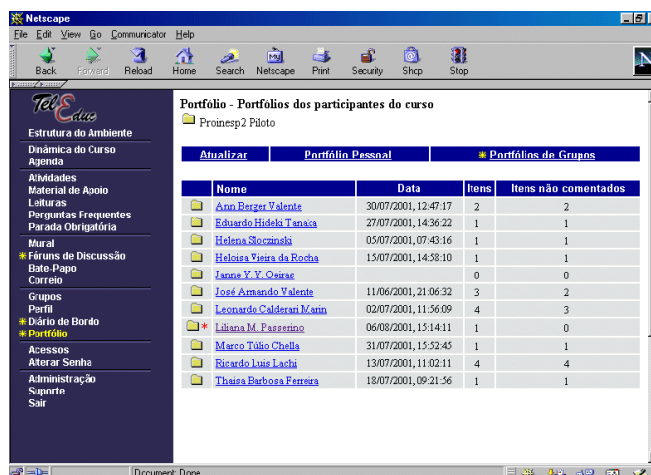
Netscape

File Edit View Go Communicator Help

Back Forward Reload Home Search Netscape Print Security Shop Stop

TelEduc

Estrutura do Ambiente

Dinâmica do Curso
Agenda

Atividades
Material de Apoio
Leituras
Perguntas Frequentes
Parada Obrigatória

Mural
Fóruns de Discussão
Bate-Papo
Correio

Grupos
Perfil
Diário de Bordo
Portfólio

Acessos
Alterar Senha

Administração
Suporte
Sair

Portfólio - Portfólios dos participantes do curso

Proinesp2 Piloto

Atualizar | Portfólio Pessoal | Portfólios de Grupos

| | Nome | Data | Itens | Itens não comentados |
|---|---|---|---|---|
| | Ann Berger Valente | 30/07/2001, 12:47:17 | 2 | 2 |
| | Eduardo Hideki Tanaka | 27/07/2001, 14:36:22 | 1 | 1 |
| | Helena Sloczinski | 05/07/2001, 07:43:16 | 1 | 1 |
| | Heloisa Vieira da Rocha | 15/07/2001, 14:58:10 | 1 | 1 |
| | Janne Y. Y. Oeiras | | 0 | 0 |
| | José Armando Valente | 11/06/2001, 21:06:32 | 3 | 2 |
| | Leonardo Calderari Marin | 02/07/2001, 11:56:09 | 4 | 3 |
| * | Liliana M. Passerino | 06/08/2001, 15:14:11 | 1 | 0 |
| | Marco Túlio Chella | 31/07/2001, 15:52:45 | 1 | 1 |
| | Ricardo Luis Lachi | 13/07/2001, 11:02:11 | 4 | 4 |
| | Thaisa Barbosa Ferreira | 18/07/2001, 09:21:56 | 1 | 1 |

Document: Done